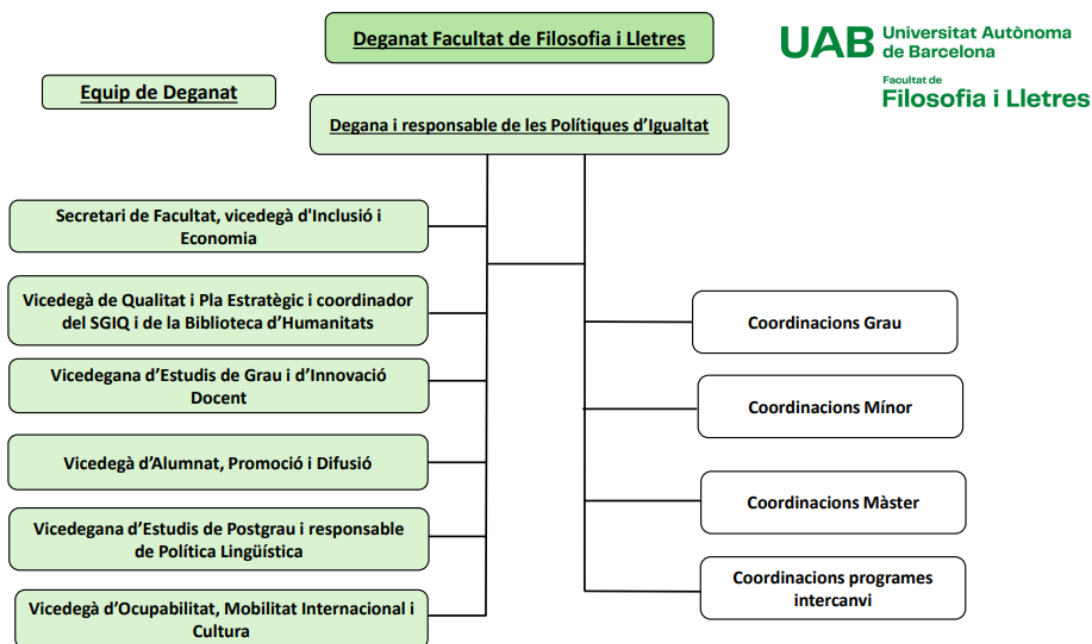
Deganat Facultat de Filosofia i Lletres

UAB Universitat Autònoma de Barcelona

Facultat de
Filosofia i Lletres

Equip de Deganat

Degana i responsable de les Polítiques d'Igualtat

Secretari de Facultat, vicedegà d'Inclusió i Economia

Vicedegà de Qualitat i Pla Estratègic i coordinador del SGIQ i de la Biblioteca d'Humanitats

Vicedegana d'Estudis de Grau i d'Innovació Docent

Vicedegà d'Alumnat, Promoció i Difusió

Vicedegana d'Estudis de Postgrau i responsable de Política Lingüística

Vicedegà d'Ocupabilitat, Mobilitat Internacional i Cultura

Coordinacions Grau

Coordinacions Mínor

Coordinacions Màster

Coordinacions programes intercanvi